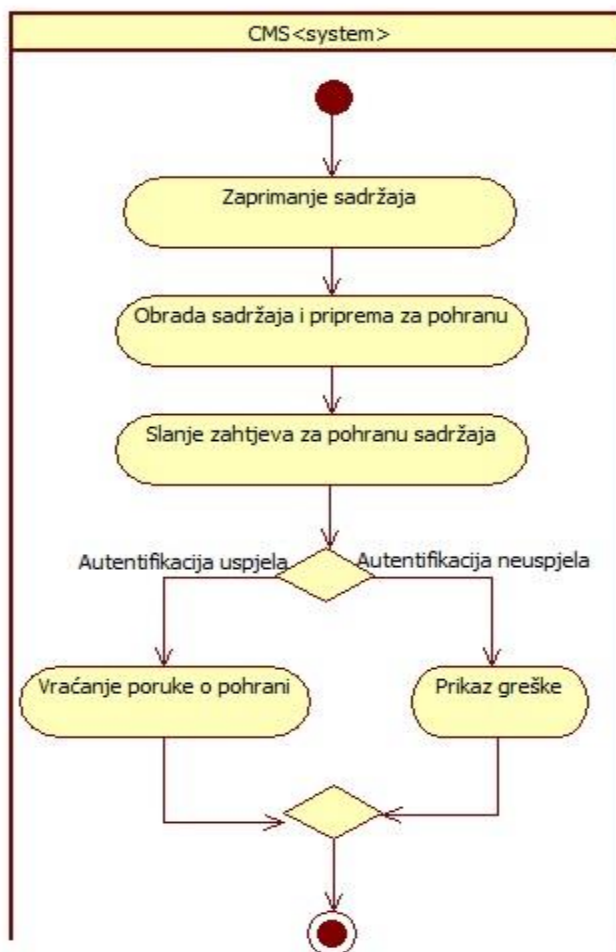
CMS<system>

Zaprimanje sadržaja

Obrada sadržaja i priprema za pohranu

Slanje zahtjeva za pohranu sadržaja

Autentifikacija uspjela

Autentifikacija neuspjela

Vraćanje poruke o pohrani

Prikaz greške